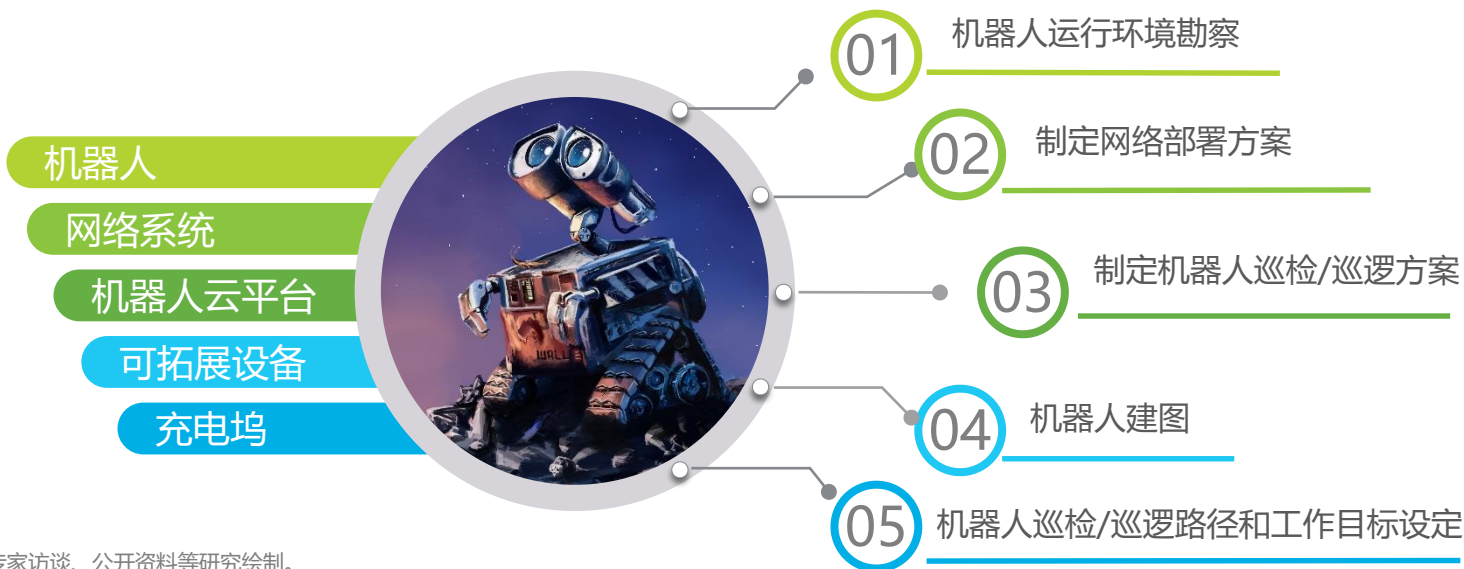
机器人

网络系统

机器人云平台

可拓展设备

充电坞

01 机器人运行环境勘察

02 制定网络部署方案

03 制定机器人巡检/巡逻方案

04 机器人建图

05 机器人巡检/巡逻路径和工作目标设定

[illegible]专家访谈、公开资料等研究绘制。